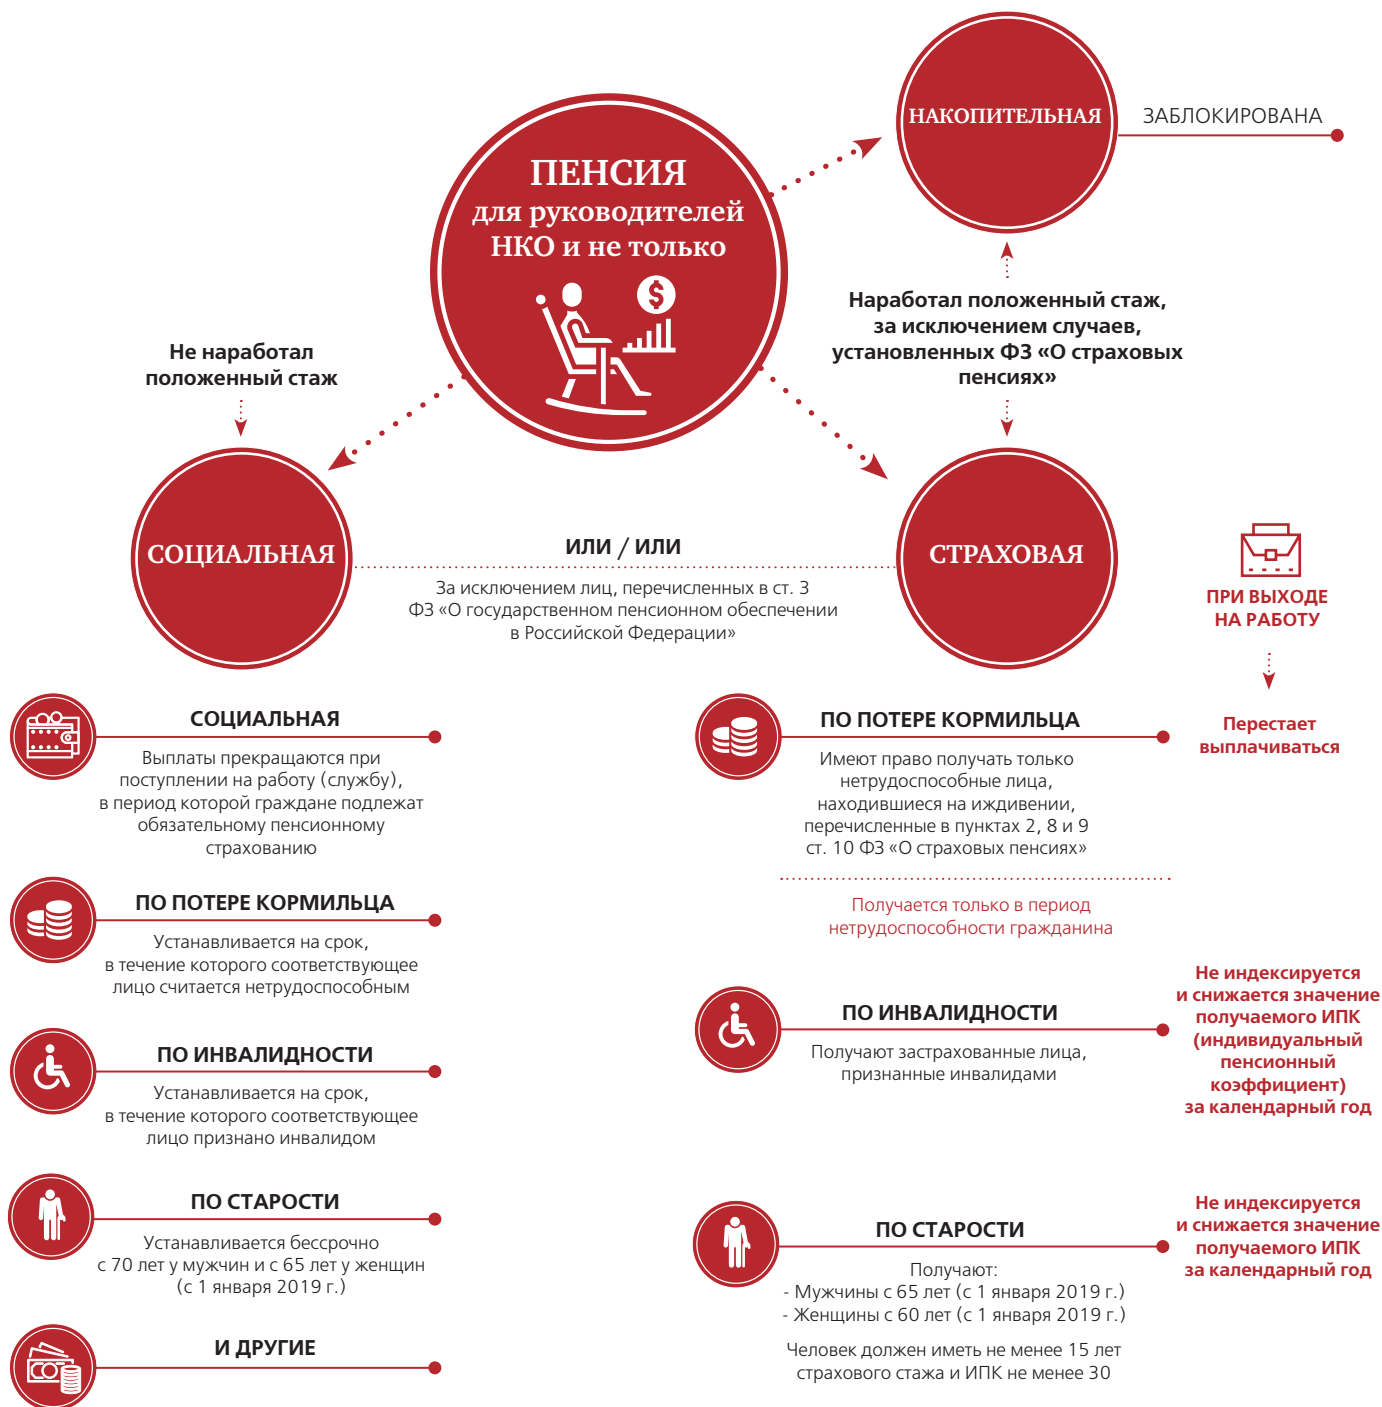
ПЕНСИЯ
для руководителей НКО и не только

НАКОПИТЕЛЬНАЯ

ЗАБЛОКИРОВАНА

Наработал положенный стаж, за исключением случаев, установленных ФЗ «О страховых пенсиях»

Не наработал положенный стаж

СОЦИАЛЬНАЯ

ИЛИ / ИЛИ

За исключением лиц, перечисленных в ст. 3 ФЗ «О государственном пенсионном обеспечении в Российской Федерации»

СТРАХОВАЯ

ПРИ ВЫХОДЕ НА РАБОТУ

Перестает выплачиваться

СОЦИАЛЬНАЯ

Выплаты прекращаются при поступлении на работу (службу), в период которой граждане подлежат обязательному пенсионному страхованию

ПО ПОТЕРЕ КОРМИЛЬЦА

Устанавливается на срок, в течение которого соответствующее лицо считается нетрудоспособным

ПО ИНВАЛИДНОСТИ

Устанавливается на срок, в течение которого соответствующее лицо признано инвалидом

ПО СТАРОСТИ

Устанавливается бессрочно с 70 лет у мужчин и с 65 лет у женщин (с 1 января 2019 г.)

И ДРУГИЕ

ПО ПОТЕРЕ КОРМИЛЬЦА

Имеют право получать только нетрудоспособные лица, находившиеся на иждивении, перечисленные в пунктах 2, 8 и 9 ст. 10 ФЗ «О страховых пенсиях»

Получается только в период нетрудоспособности гражданина

ПО ИНВАЛИДНОСТИ

Получают застрахованные лица, признанные инвалидами

Не индексируется и снижается значение получаемого ИПК (индивидуальный пенсионный коэффициент) за календарный год

ПО СТАРОСТИ

Получают:
- Мужчины с 65 лет (с 1 января 2019 г.)
- Женщины с 60 лет (с 1 января 2019 г.)

Человек должен иметь не менее 15 лет страхового стажа и ИПК не менее 30

Не индексируется и снижается значение получаемого ИПК за календарный год